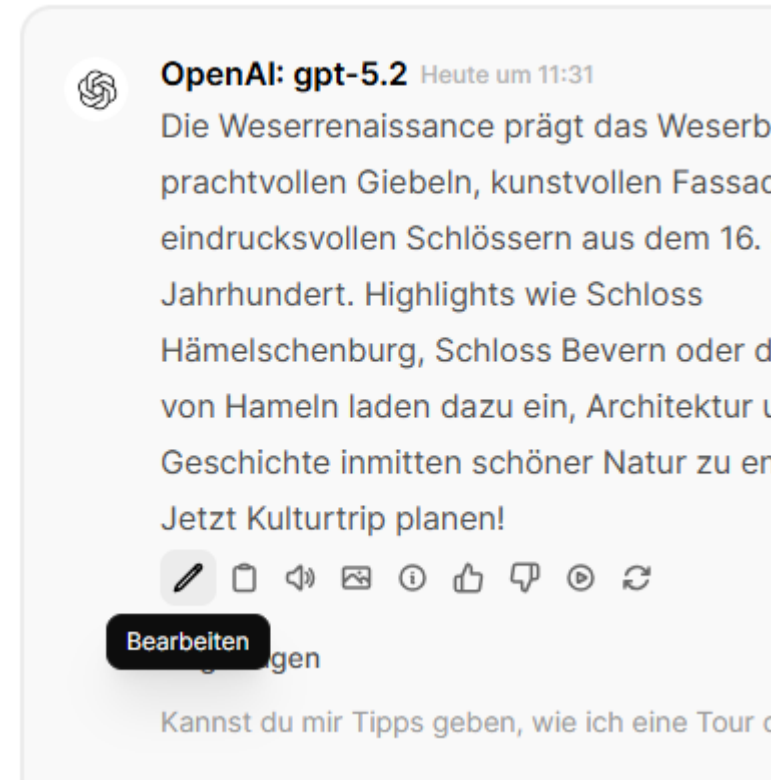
OpenAI: gpt-5.2 Heute um 11:31

Die Weserrenaissance prägt das Weserb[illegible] prachtvollen Giebeln, kunstvollen Fassad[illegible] eindrucksvollen Schlössern aus dem 16. Jahrhundert. Highlights wie Schloss Hämelschenburg, Schloss Bevern oder d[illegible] von Hameln laden dazu ein, Architektur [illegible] Geschichte inmitten schöner Natur zu er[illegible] Jetzt Kulturtrip planen!

Bearbeiten

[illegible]gen

Kannst du mir Tipps geben, wie ich eine Tour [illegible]